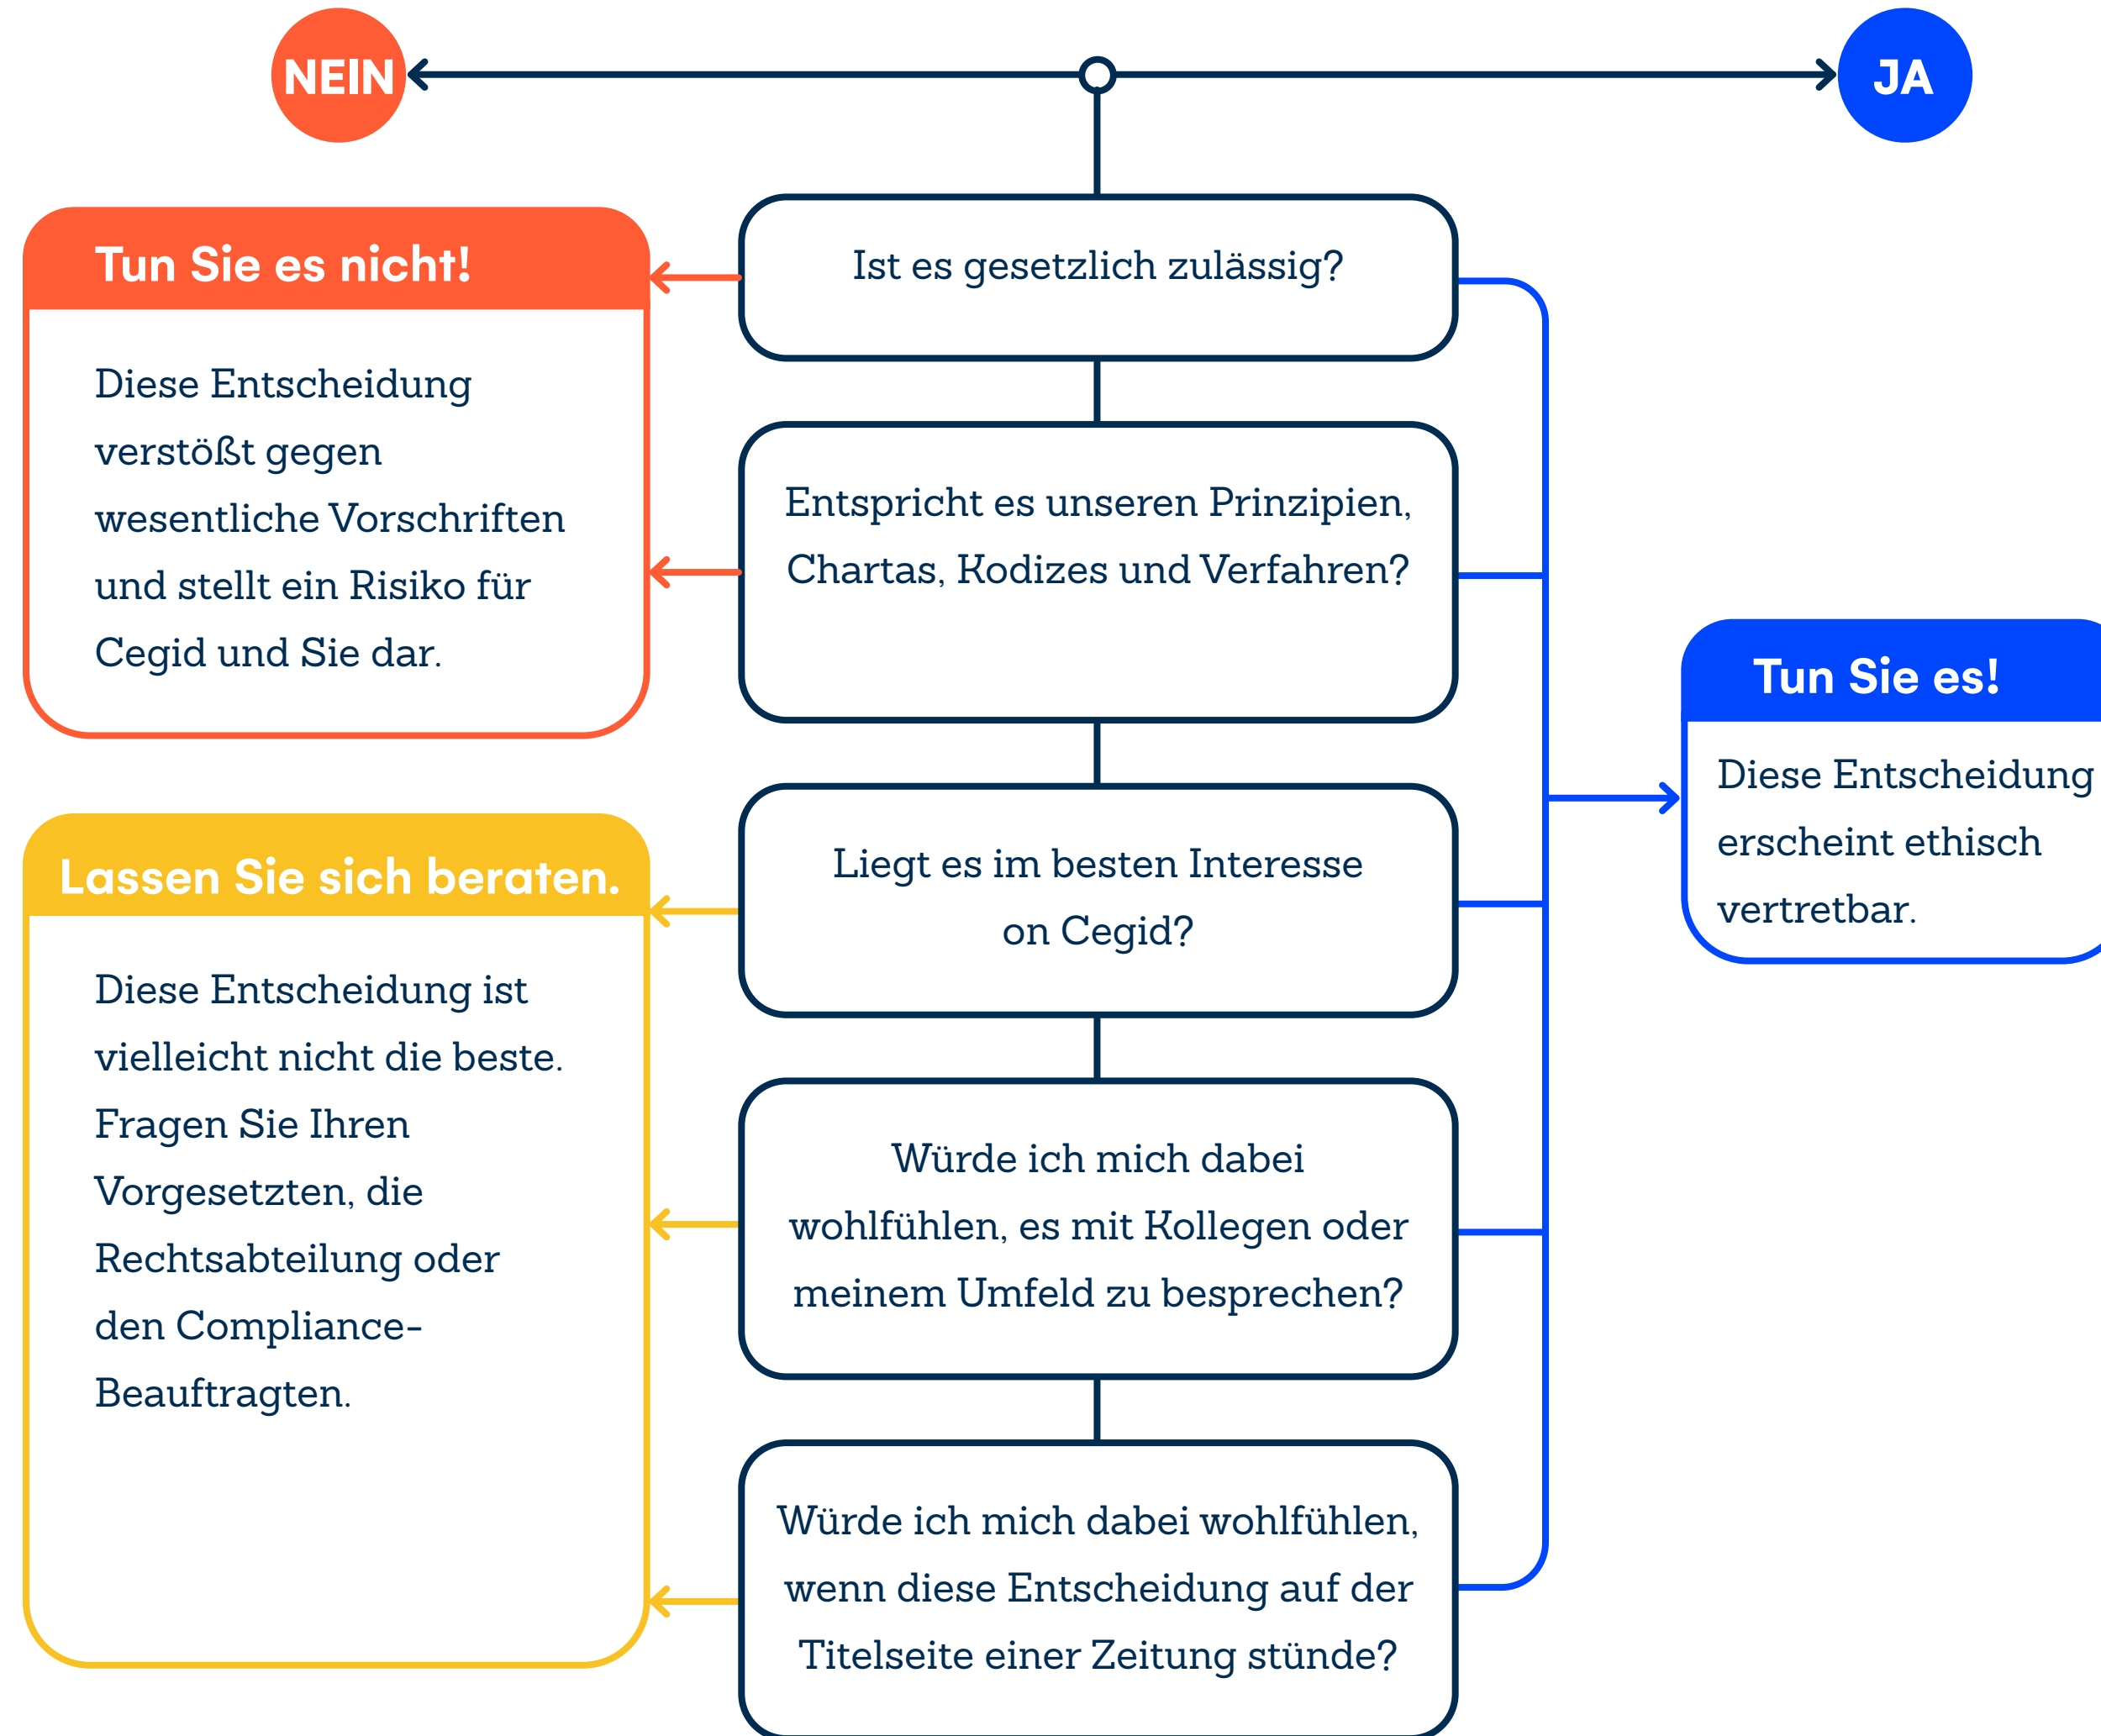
NEIN

JA

Tun Sie es nicht!

Diese Entscheidung verstößt gegen wesentliche Vorschriften und stellt ein Risiko für Cegid und Sie dar.

Ist es gesetzlich zulässig?

Entspricht es unseren Prinzipien, Chartas, Kodizes und Verfahren?

Tun Sie es!

Diese Entscheidung erscheint ethisch vertretbar.

Lassen Sie sich beraten.

Diese Entscheidung ist vielleicht nicht die beste. Fragen Sie Ihren Vorgesetzten, die Rechtsabteilung oder den Compliance-Beauftragten.

Liegt es im besten Interesse on Cegid?

Würde ich mich dabei wohlfühlen, es mit Kollegen oder meinem Umfeld zu besprechen?

Würde ich mich dabei wohlfühlen, wenn diese Entscheidung auf der Titelseite einer Zeitung stünde?